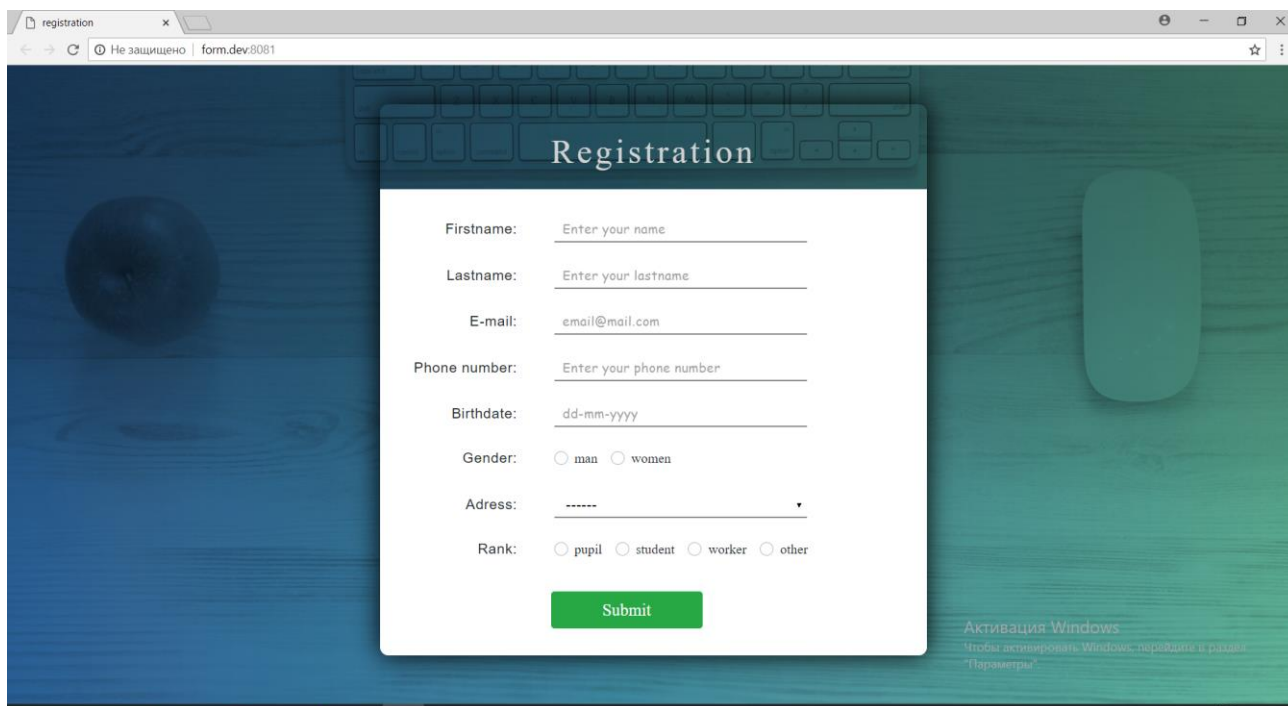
registration ×

Не защищено | form.dev:8081

Registration

Firstname: Enter your name

Lastname: Enter your lastname

E-mail: email@mail.com

Phone number: Enter your phone number

Birthdate: dd-mm-yyyy

Gender: man women

Adress: -------

Rank: pupil student worker other

Submit

Активация Windows
Чтобы активировать Windows, перейдите в раздел "Параметры".